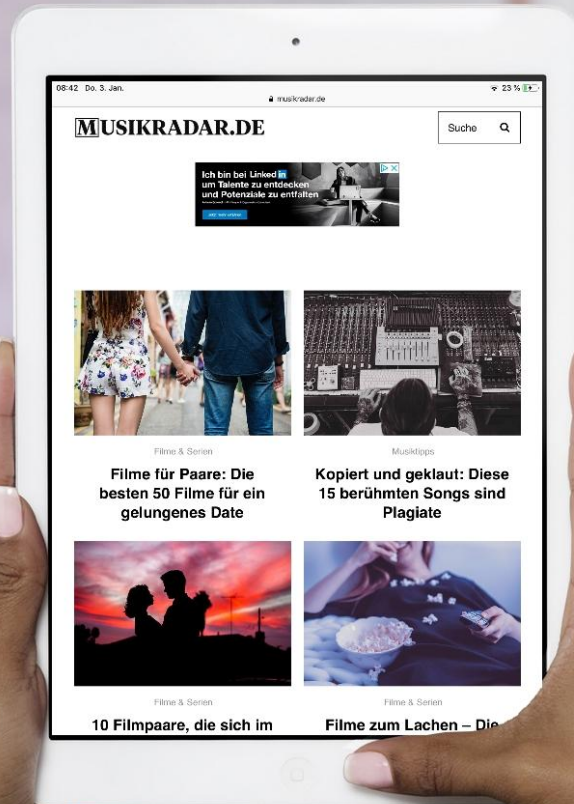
08:42 Do. 3. Jan.
musikradar.de
23 %

MUSIKRADAR.DE

Suche

Ich bin bei LinkedIn um Talente zu entdecken und Potenziale zu entfalten

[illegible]

Filme & Serien

Filme für Paare: Die besten 50 Filme für ein gelungenes Date

Musiktipps

Kopiert und geklaut: Diese 15 berühmten Songs sind Plagiate

Filme & Serien

10 Filmpaare, die sich im

Filme & Serien

Filme zum Lachen – Die